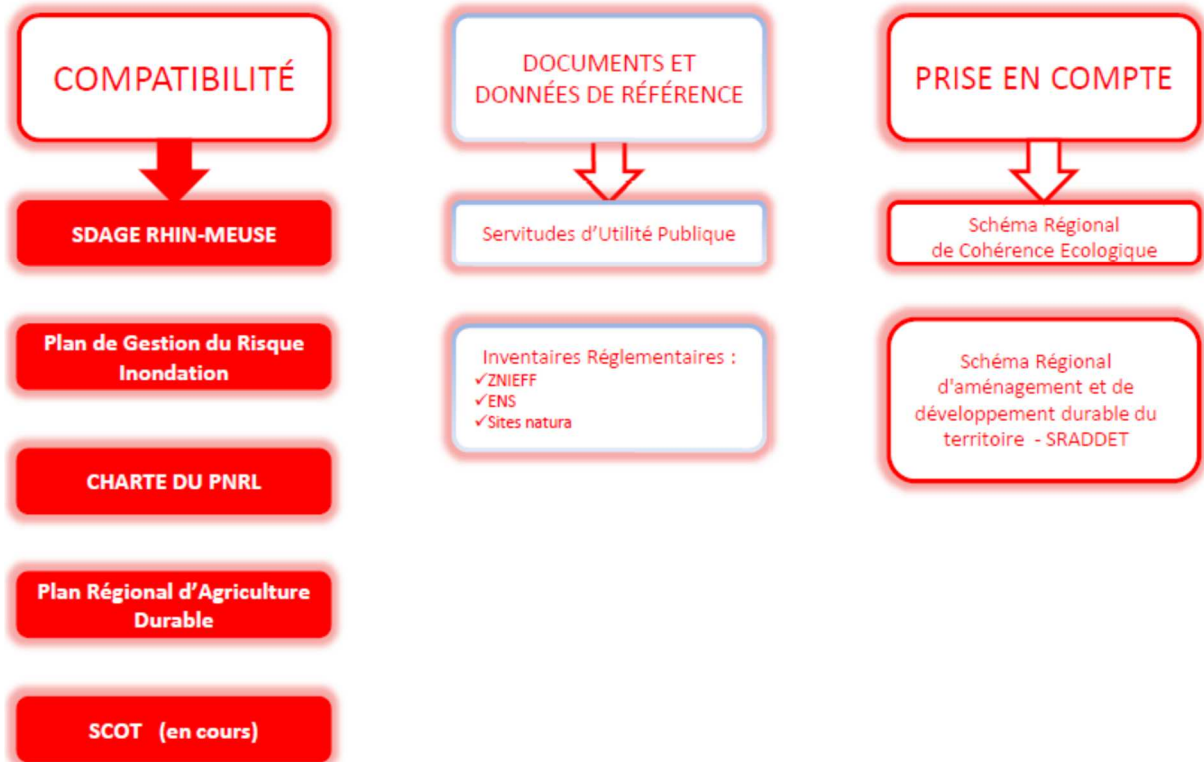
COMPATIBILITÉ

SDAGE RHIN-MEUSE

Plan de Gestion du Risque Inondation

CHARTE DU PNRL

Plan Régional d'Agriculture Durable

SCOT (en cours)

DOCUMENTS ET DONNÉES DE RÉFÉRENCE

Servitudes d'Utilité Publique

Inventaires Réglementaires :
✓ZNIEFF
✓ENS
✓Sites natura

PRISE EN COMPTE

Schéma Régional de Cohérence Ecologique

Schéma Régional d'aménagement et de développement durable du territoire - SRADDET